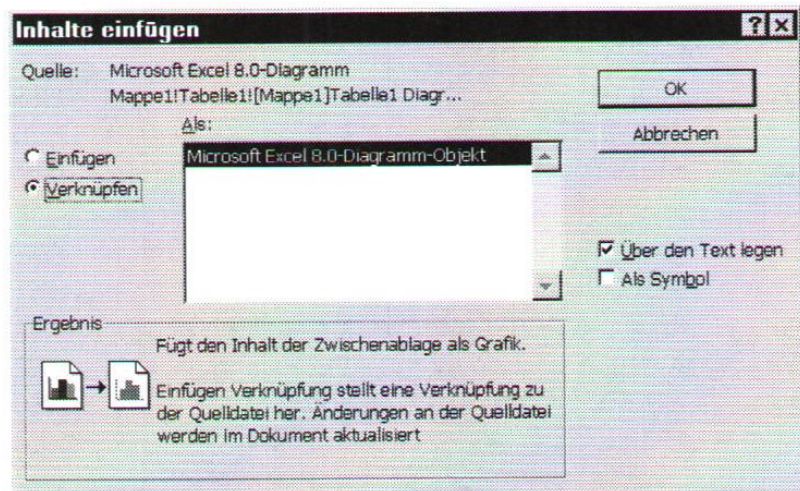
Inhalte einfügen

?

X

Quelle: Microsoft Excel 8.0-Diagramm
Mappe1!Tabelle1![Mappe1]Tabelle1 Diagr...

OK

Abbrechen

Als:

Einfügen

Verknüpfen

Microsoft Excel 8.0-Diagramm-Objekt

Über den Text legen

Als Symbol

Ergebnis

Fügt den Inhalt der Zwischenablage als Grafik.

Einfügen Verknüpfung stellt eine Verknüpfung zu der Quelldatei her. Änderungen an der Quelldatei werden im Dokument aktualisiert